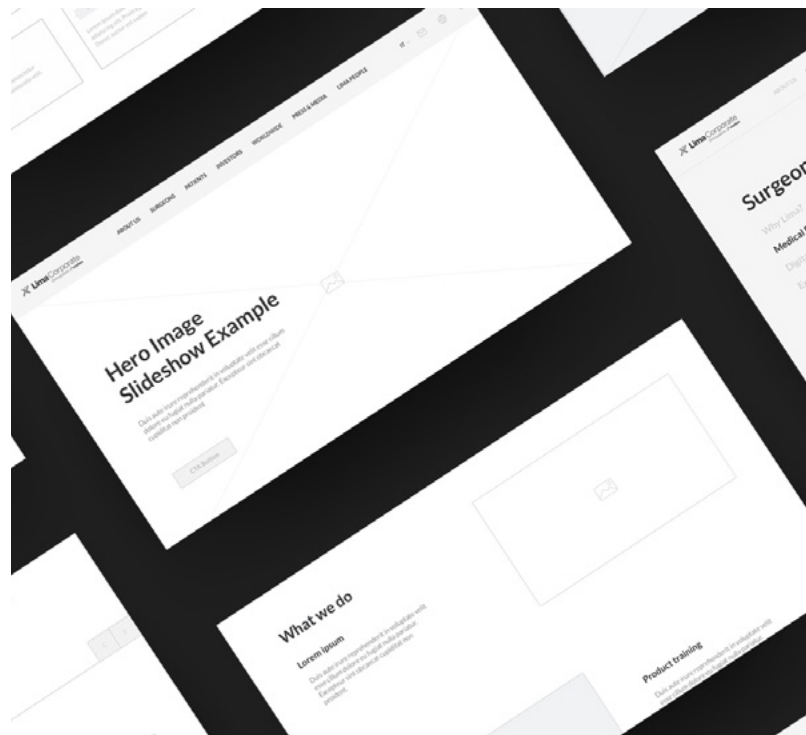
LimaCorporate

ABOUT US SURGEONS PATIENTS INVESTORS WORLDWIDE PRESS & MEDIA LIMA PEOPLE

IT

Hero Image Slideshow Example

Duis aute irure reprehenderit in voluptate velit esse cillum dolore eu fugiat nulla pariatur. Excepteur sint occaecat cupidatat non proident.

CTA Button

What we do

Lorem ipsum

Duis aute irure reprehenderit in voluptate velit esse cillum dolore eu fugiat nulla pariatur. Excepteur sint occaecat cupidatat non proident.

Product training

Duis aute irure reprehenderit in voluptate velit esse cillum dolore eu fugiat nulla pariatur.

LimaCorporate

Surgeon

Why Lima?

Medical

Digit

E